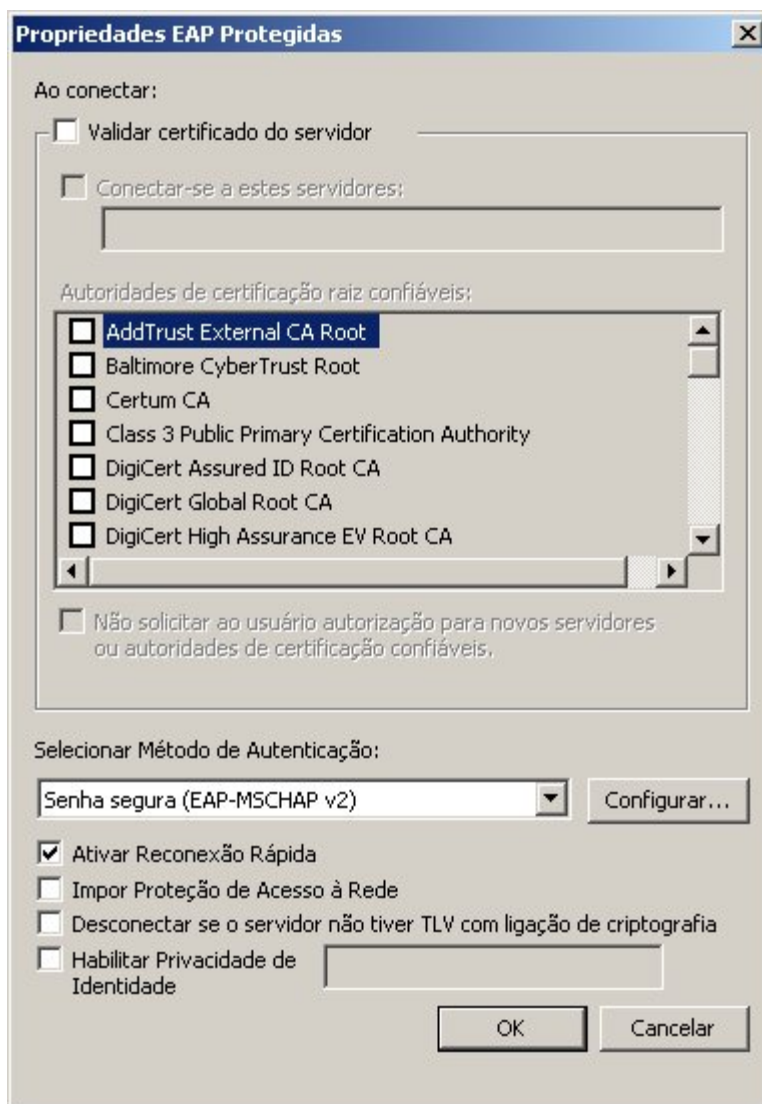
Propriedades EAP Protegidas

Ao conectar:

Validar certificado do servidor

Conectar-se a estes servidores:

Autoridades de certificação raiz confiáveis:

AddTrust External CA Root
Baltimore CyberTrust Root
Certum CA
Class 3 Public Primary Certification Authority
DigiCert Assured ID Root CA
DigiCert Global Root CA
DigiCert High Assurance EV Root CA

Não solicitar ao usuário autorização para novos servidores ou autoridades de certificação confiáveis.

Selecionar Método de Autenticação:

Senha segura (EAP-MSCHAP v2)

Configurar...

Ativar Reconexão Rápida
Impor Proteção de Acesso à Rede
Desconectar se o servidor não tiver TLV com ligação de criptografia
Habilitar Privacidade de Identidade

OK
Cancelar